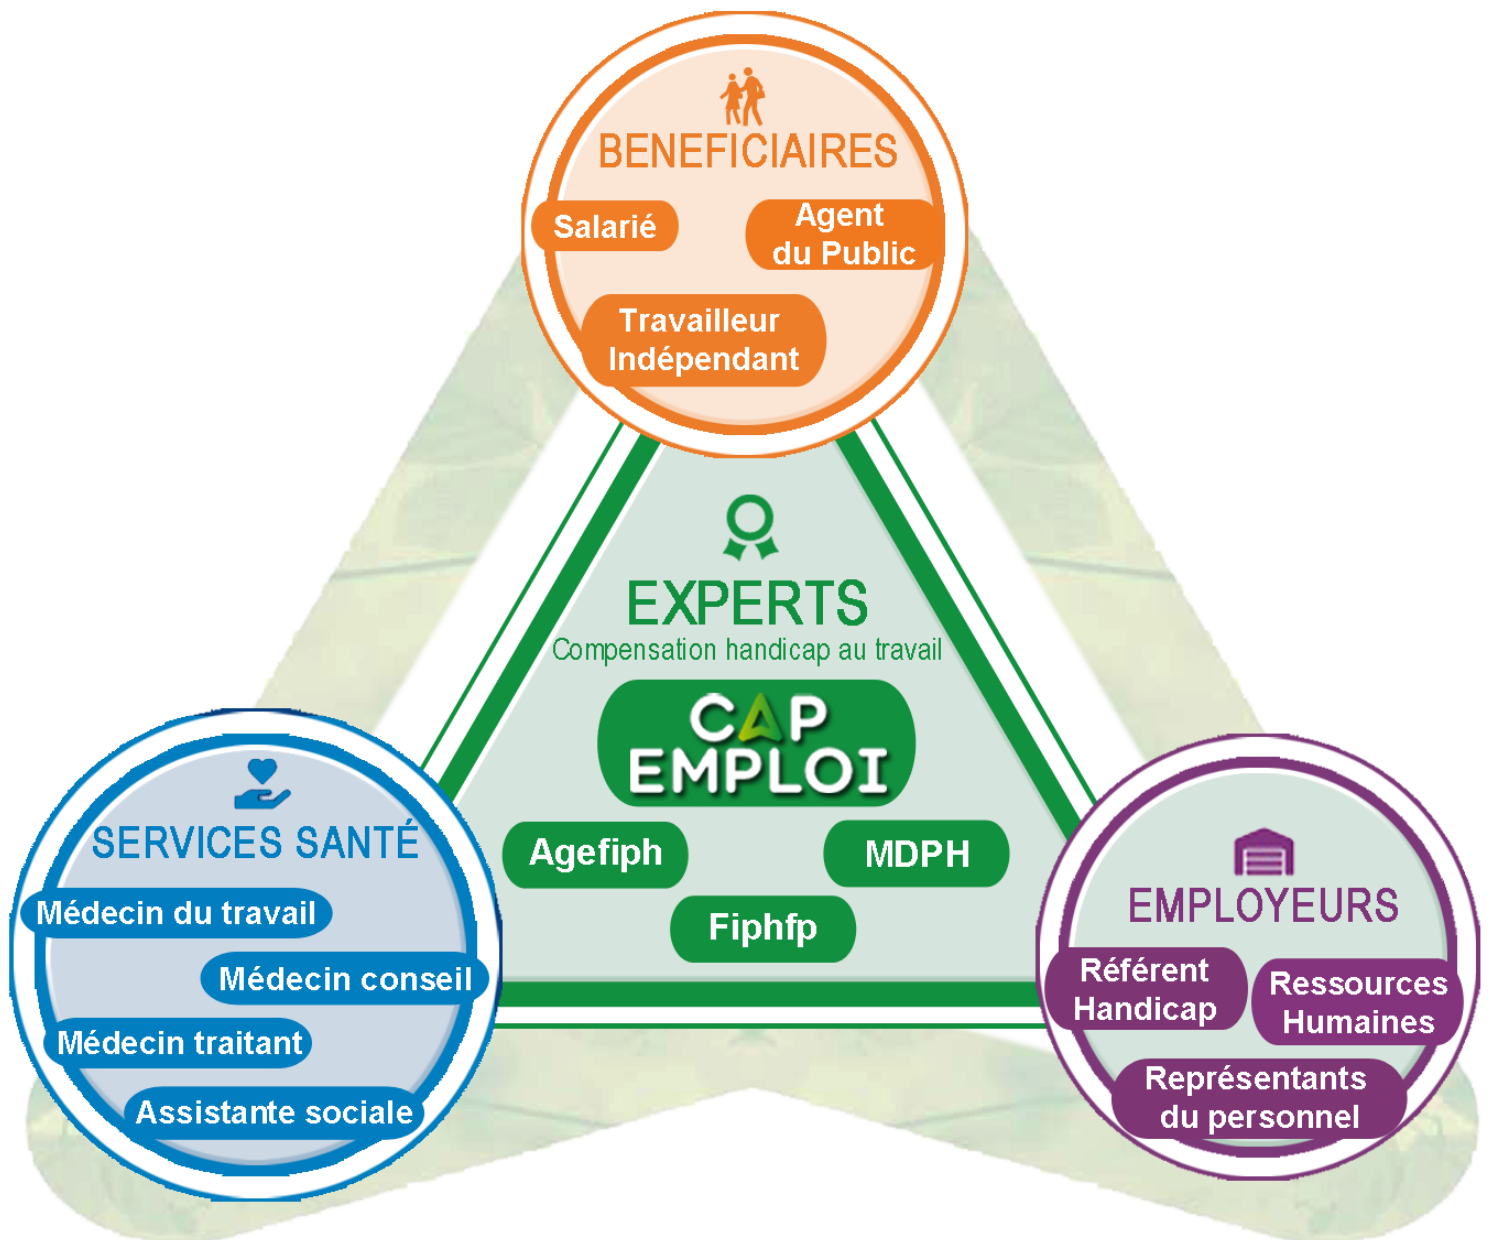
BENEFICIAIRES

Salarié

Agent du Public

Travailleur Indépendant

EXPERTS

Compensation handicap au travail

CAP EMPLOI

Agefiph

MDPH

Fiphfp

SERVICES SANTÉ

Médecin du travail

Médecin conseil

Médecin traitant

Assistante sociale

EMPLOYEURS

Référent Handicap

Ressources Humaines

Représentants du personnel